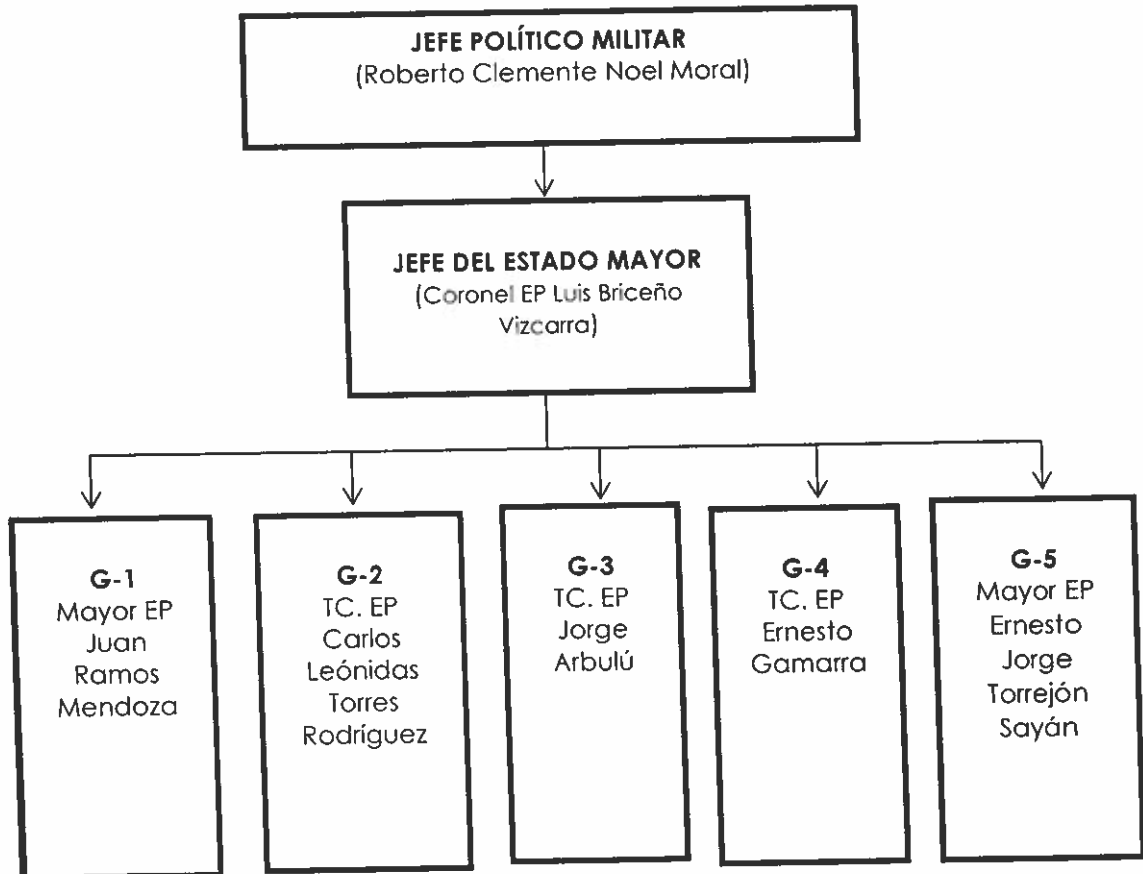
JEFE POLÍTICO MILITAR
(Roberto Clemente Noel Moral)

JEFE DEL ESTADO MAYOR
(Coronel EP Luis Briceño Vizcarra)

G-1
Mayor EP
Juan
Ramos
Mendoza

G-2
TC. EP
Carlos
Leónidas
Torres
Rodríguez

G-3
TC. EP
Jorge
Arbulú

G-4
TC. EP
Ernesto
Gamarra

G-5
Mayor EP
Ernesto
Jorge
Torrejón
Sayán